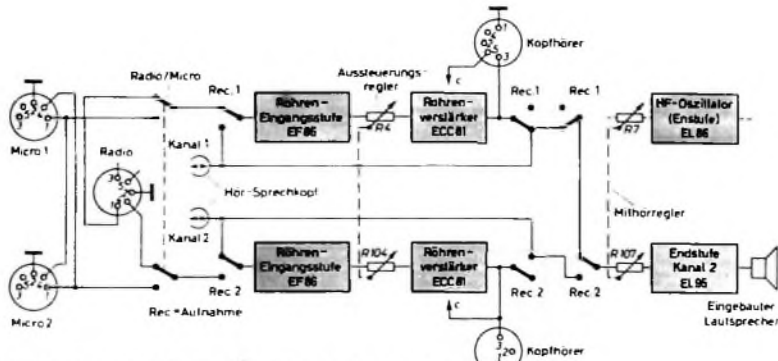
Kopfhörer

Radio/Micro

Rec. 1

Aussteuerungsregler

Rec. 1

Rec. 1

Röhren-Eingangsstufe EF 86

R4

Röhrenverstärker ECC 81

R7

HF-Oszillator (Endstufe) EL 86

Micro 1

Radio

Kanal 1

Hör-Sprechkopf

Mithörregler

Kanal 2

Röhren-Eingangsstufe EF 86

R104

Röhrenverstärker ECC 81

R107

Endstufe Kanal 2 EL 95

Micro 2

Rec 2

Rec = Aufnahme

Rec 2

Rec 2

Eingebauter Lautsprecher

Kopfhörer